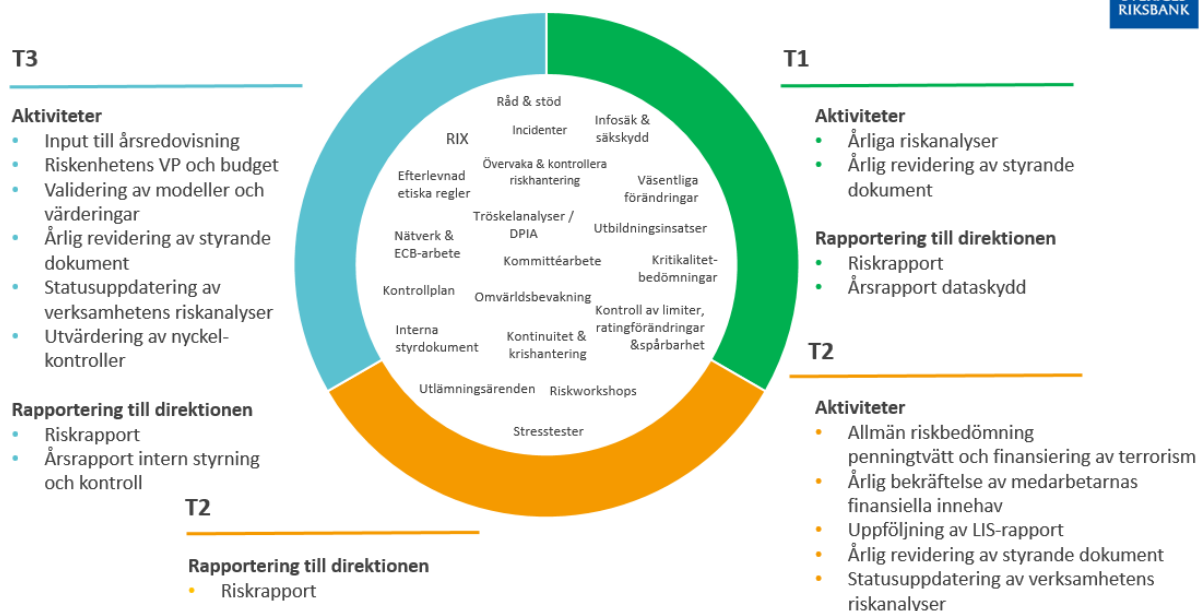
RIKSBANK

T3

Aktiviteter
• Input till årsredovisning
• Riskenhetens VP och budget
• Validering av modeller och värderingar
• Årlig revidering av styrande dokument
• Statusuppdatering av verksamhetens riskanalyser
• Utvärdering av nyckelkontroller

Rapportering till direktionen
• Riskrapport
• Årsrapport intern styrning och kontroll

T2

Rapportering till direktionen
• Riskrapport

Råd & stöd
RIX
Incidenter
Infosäk & säkskydd
Efterlevnad etiska regler
Övervaka & kontrollera riskhantering
Väsentliga förändringar
Tröskelanalyser / DPIA
Utbildningsinsatser
Nätverk & ECB-arbete
Kommittéarbete
Kritikalitetbedömningar
Kontrollplan
Omvärldsbevakning
Kontroll av limiter, ratingförändringar &spårbarhet
Interna styrdokument
Kontinuitet & krishantering
Utlämningsärenden
Riskworkshops
Stresstester

T1

Aktiviteter
• Årliga riskanalyser
• Årlig revidering av styrande dokument

Rapportering till direktionen
• Riskrapport
• Årsrapport dataskydd

T2

Aktiviteter
• Allmän riskbedömning penningtvätt och finansiering av terrorism
• Årlig bekräftelse av medarbetarnas finansiella innehav
• Uppföljning av LIS-rapport
• Årlig revidering av styrande dokument
• Statusuppdatering av verksamhetens riskanalyser